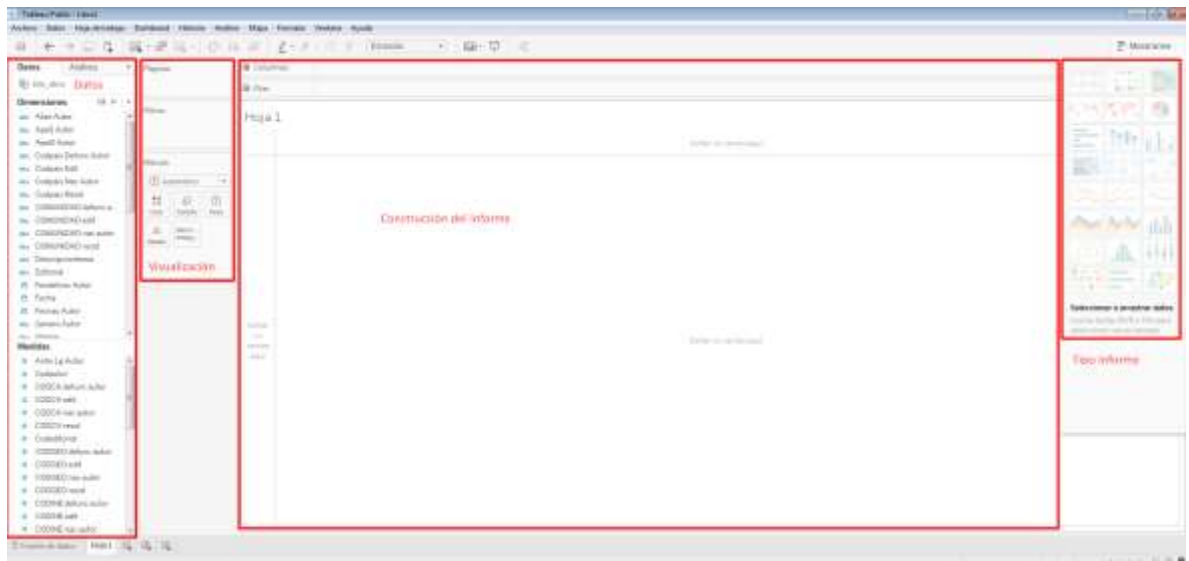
Tableau Public - Libro1

Archivo Datos Hoja de trabajo Dashboard Historia Análisis Mapa Formato Ventana Ayuda

Mostrarme

Datos Análisis

Datos

Dimensiones

Visualización

Hoja 1

Columnas

Filas

Páginas

Filtros

Marcas

Automático

Construcción del informe

Tipo informe

Medidas